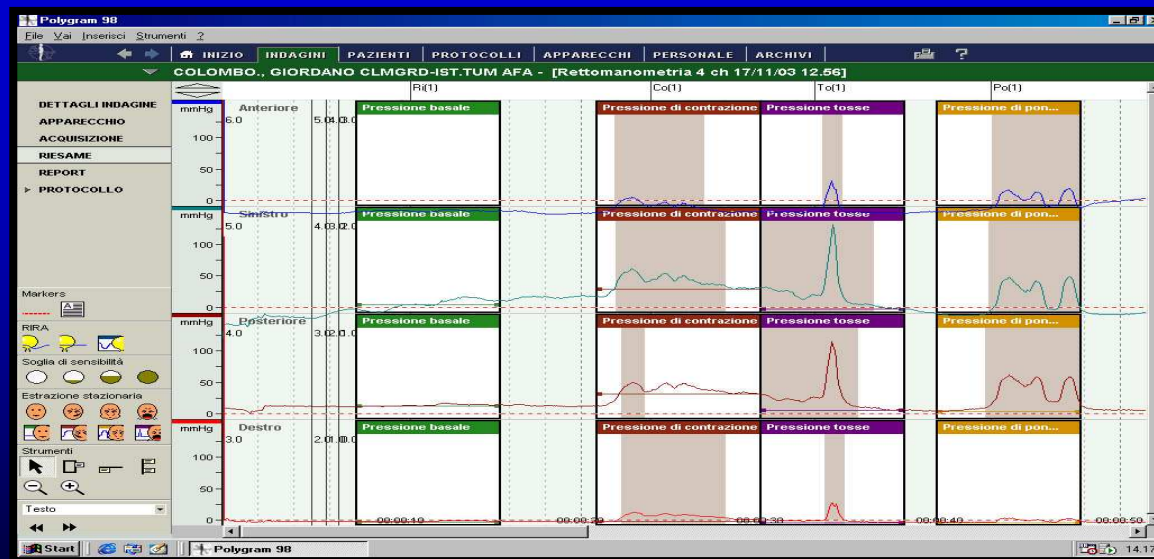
Polygram 98

File Vai Inserisci Strumenti ?

INIZIO INDAGINI PAZIENTI PROTOCOLLI APPARECCHI PERSONALE ARCHIVI

COLOMBO., GIORDANO CLMGRD-IST.TUM AFA - [Rettomanometria 4 ch 17/11/03 12.56]

DETTAGLI INDAGINE
APPARECCHIO
ACQUISIZIONE
RIESAME
REPORT
PROTOCOLLO

Ri(1) Co(1) To(1) Po(1)

mmHg Anteriore 6.0 5.0 4.0 3.0
100 50 0
Pressione basale
Pressione di contrazione
Pressione tosse
Pressione di pon...

mmHg Sinistro 5.0 4.0 3.0 2.0
100 50 0
Pressione basale
Pressione di contrazione
Pressione tosse
Pressione di pon...

mmHg Posteriore 4.0 3.0 2.0 1.0
100 50 0
Pressione basale
Pressione di contrazione
Pressione tosse
Pressione di pon...

mmHg Destro 3.0 2.0 1.0 0.0
100 50 0
Pressione basale
Pressione di contrazione
Pressione tosse
Pressione di pon...

00:00:10 00:00:20 00:00:30 00:00:40 00:00:50

Markers
RIRA
Soglia di sensibilità
Estrazione stazionaria
Strumenti
Testo

Start Polygram 98 14.17